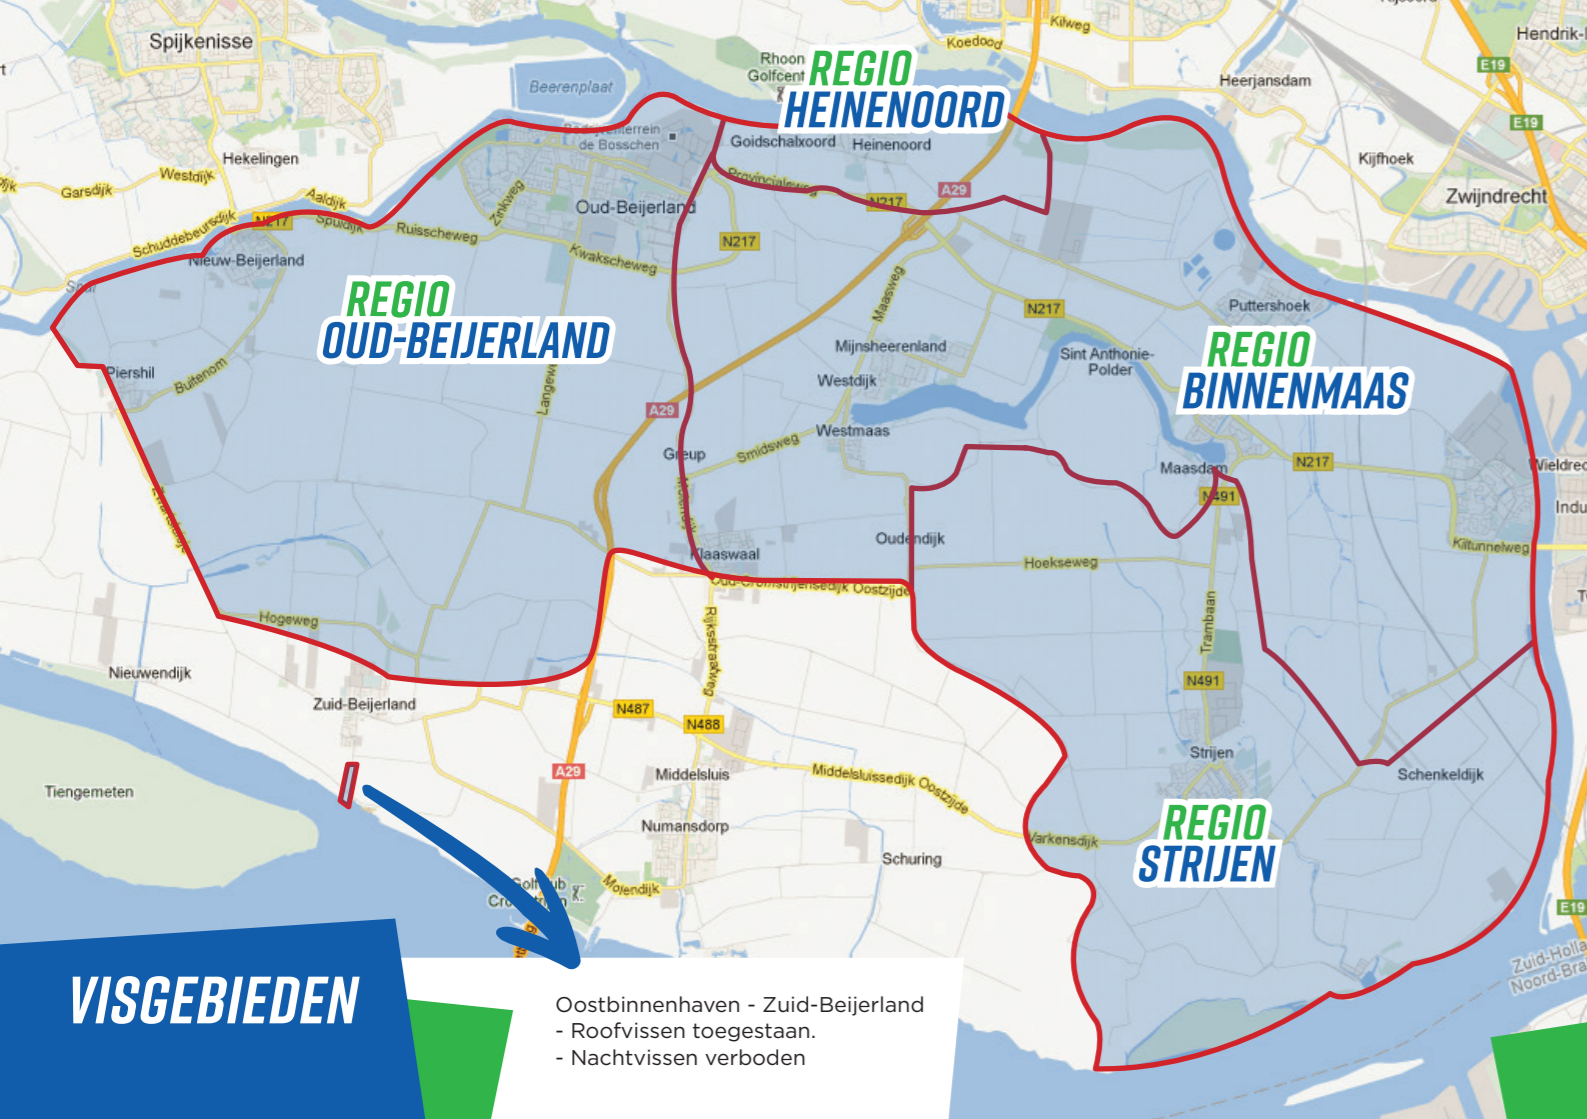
Spijkenisse

Beerenplaat

Rhoon
Golfcent

REGIO
HEINENOORD

Koedood
Kilweg
Hendrik-I
E19
E19
Heerjansdam
Kijfhoek
Zwijndrecht

Oostd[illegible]errein de Bosschen
Goidschalxoord
Heinenoord
Provincialeweg
N217
A29
Hekelingen
Westdijk
Garsdijk
Aaldijk
Schuddebeursdijk
N217
Spuidijk
Ruisscheweg
Zinkweg
Oud-Beijerland
N217
Kwakscheweg
Nieuw-Beijerland

REGIO
OUD-BEIJERLAND

Maasweg
N217
Puttershoek
Mijnsheerenland
Sint Anthonie-Polder

REGIO
BINNENMAAS

Piershil
Buitenom
Langeweg
Westdijk
A29
Westmaas
Greup
Smidsweg
Maasdam
N217
Wieldrec
N491
Indu
Oudendijk
Kiltunnelweg
Klaaswaal
Hoekseweg
Oud-Cromstrijensedijk Oostzijde
Hogeweg
Rijksstraatweg
Trambaan
Nieuwendijk
N491
Zuid-Beijerland
N487
N488
Strijen
Schenkeldijk
A29
Middelsluis
Middelsluissedijk Oostzijde
Tiengemeten
Numansdorp
Schuring
Varkensdijk

REGIO
STRIJEN

Golfclub
Cro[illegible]
Molendijk
E19
Zuid-Holla
Noord-Bra

VISGEBIEDEN

Oostbinnenhaven - Zuid-Beijerland
- Roofvissen toegestaan.
- Nachtvissen verboden